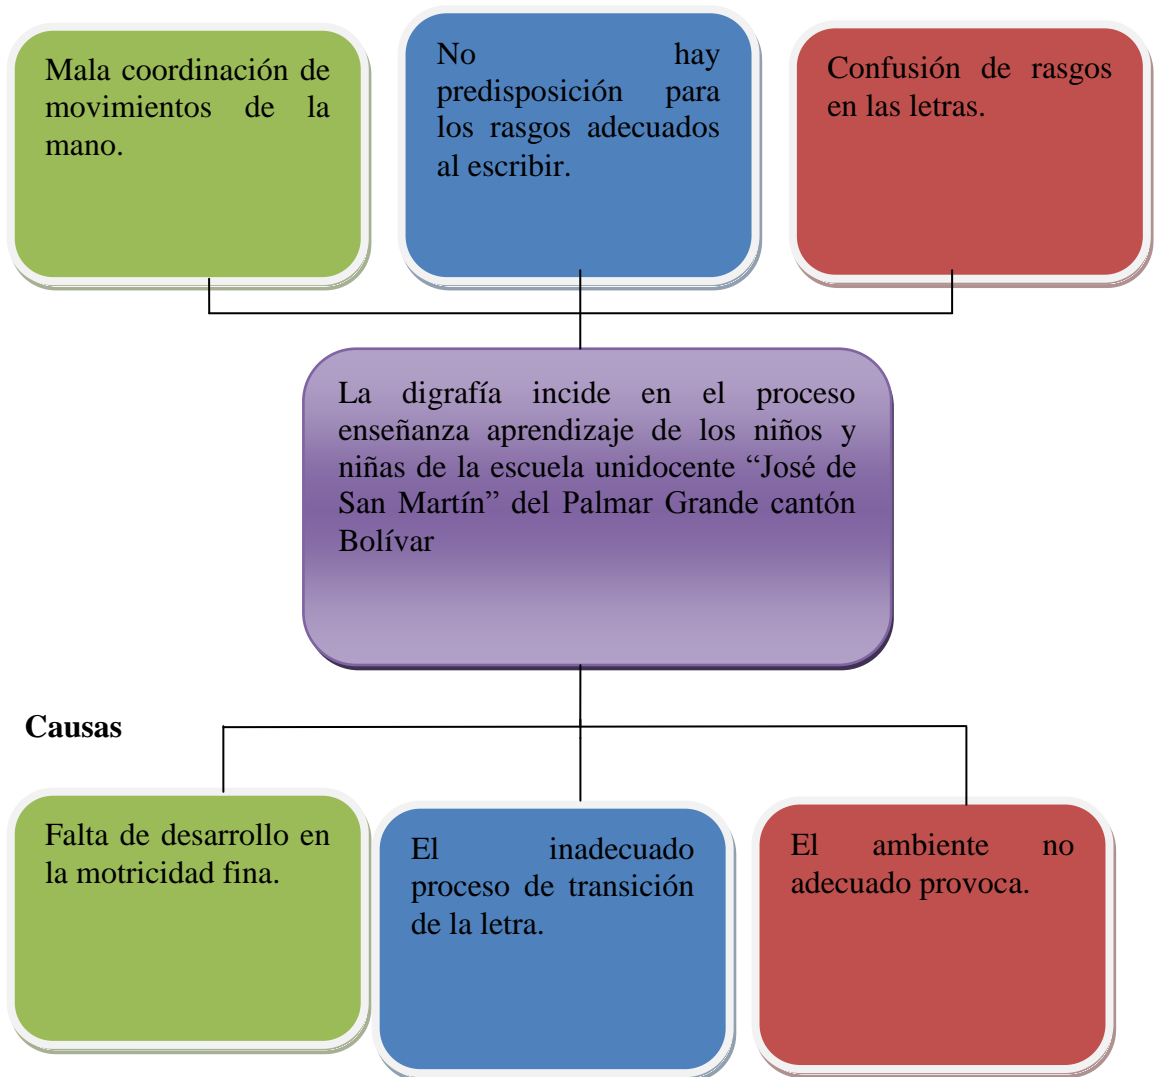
Mala coordinación de movimientos de la mano.

No hay predisposición para los rasgos adecuados al escribir.

Confusión de rasgos en las letras.

La digrafía incide en el proceso enseñanza aprendizaje de los niños y niñas de la escuela unidocente “José de San Martín” del Palmar Grande cantón Bolívar

Causas

Falta de desarrollo en la motricidad fina.

El inadecuado proceso de transición de la letra.

El ambiente no adecuado provoca.